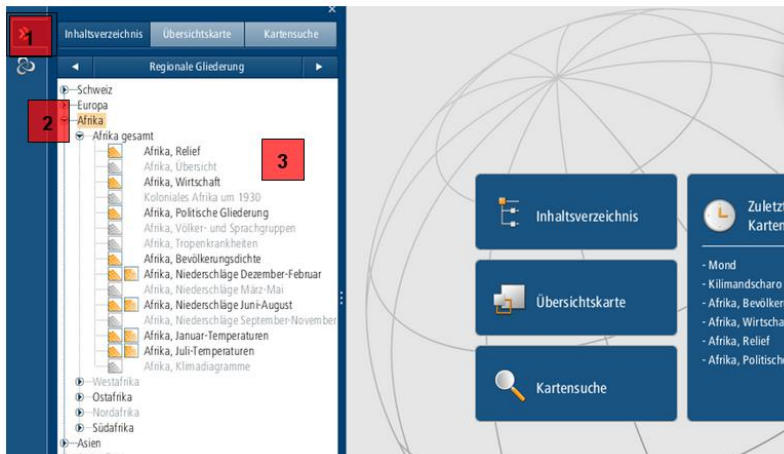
1
Inhaltsverzeichnis
Übersichtskarte
Kartensuche
Regionale Gliederung
Schweiz
Europa
2
Afrika
Afrika gesamt
3
Afrika, Relief
Afrika, Übersicht
Afrika, Wirtschaft
Koloniales Afrika um 1930
Afrika, Politische Gliederung
Afrika, Völker- und Sprachgruppen
Afrika, Tropenkrankheiten
Afrika, Bevölkerungsdichte
Afrika, Niederschläge Dezember-Februar
Afrika, Niederschläge März-Mai
Afrika, Niederschläge Juni-August
Afrika, Niederschläge September-November
Afrika, Januar-Temperaturen
Afrika, Juli-Temperaturen
Afrika, Klimadiagramme
Westafrika
Ostafrika
Nordafrika
Südafrika
Asien

Inhaltsverzeichnis
Übersichtskarte
Kartensuche

Zuletzt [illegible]
Karten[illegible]
- Mond
- Kilimandscharo
- Afrika, Bevölker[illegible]
- Afrika, Wirtscha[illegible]
- Afrika, Relief
- Afrika, Politisch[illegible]